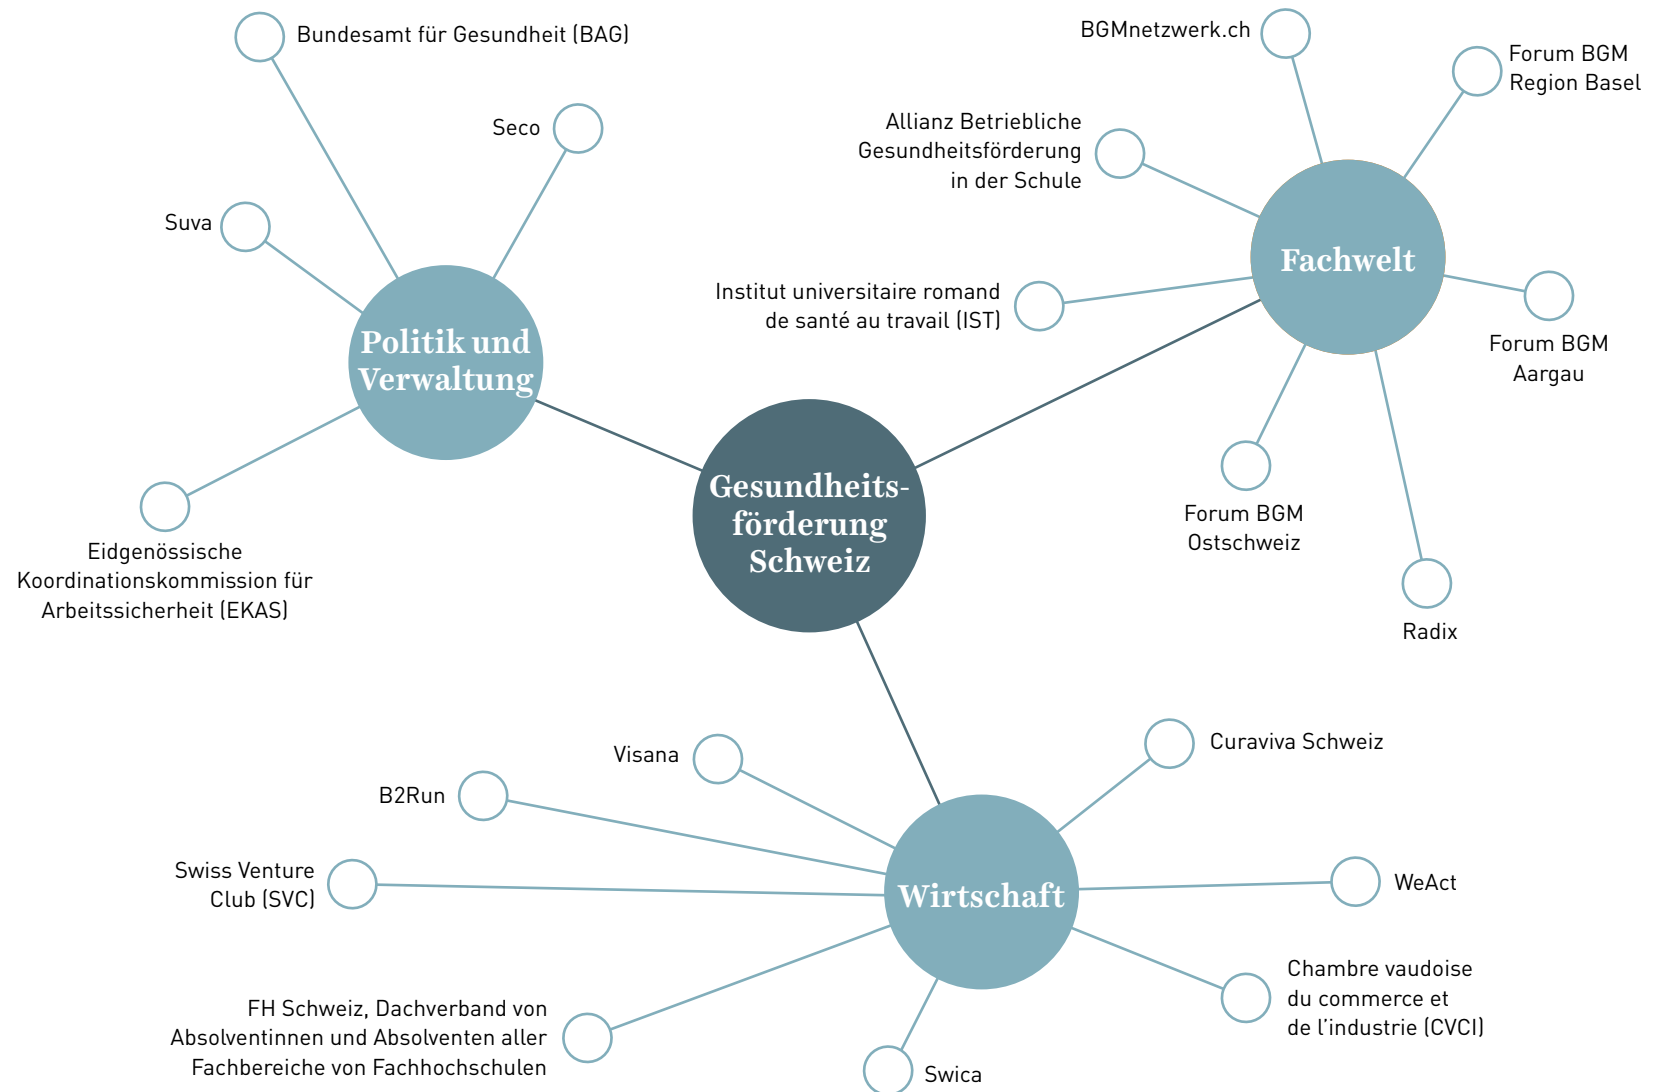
Bundesamt für Gesundheit (BAG)

Seco

Suva

Politik und Verwaltung

Eidgenössische Koordinationskommission für Arbeitssicherheit (EKAS)

BGMnetzwerk.ch

Forum BGM Region Basel

Allianz Betriebliche Gesundheitsförderung in der Schule

Fachwelt

Institut universitaire romand de santé au travail (IST)

Forum BGM Aargau

Forum BGM Ostschweiz

Radix

Gesundheitsförderung Schweiz

Visana

B2Run

Swiss Venture Club (SVC)

Wirtschaft

Curaviva Schweiz

WeAct

Chambre vaudoise du commerce et de l'industrie (CVCI)

FH Schweiz, Dachverband von Absolventinnen und Absolventen aller Fachbereiche von Fachhochschulen

Swica